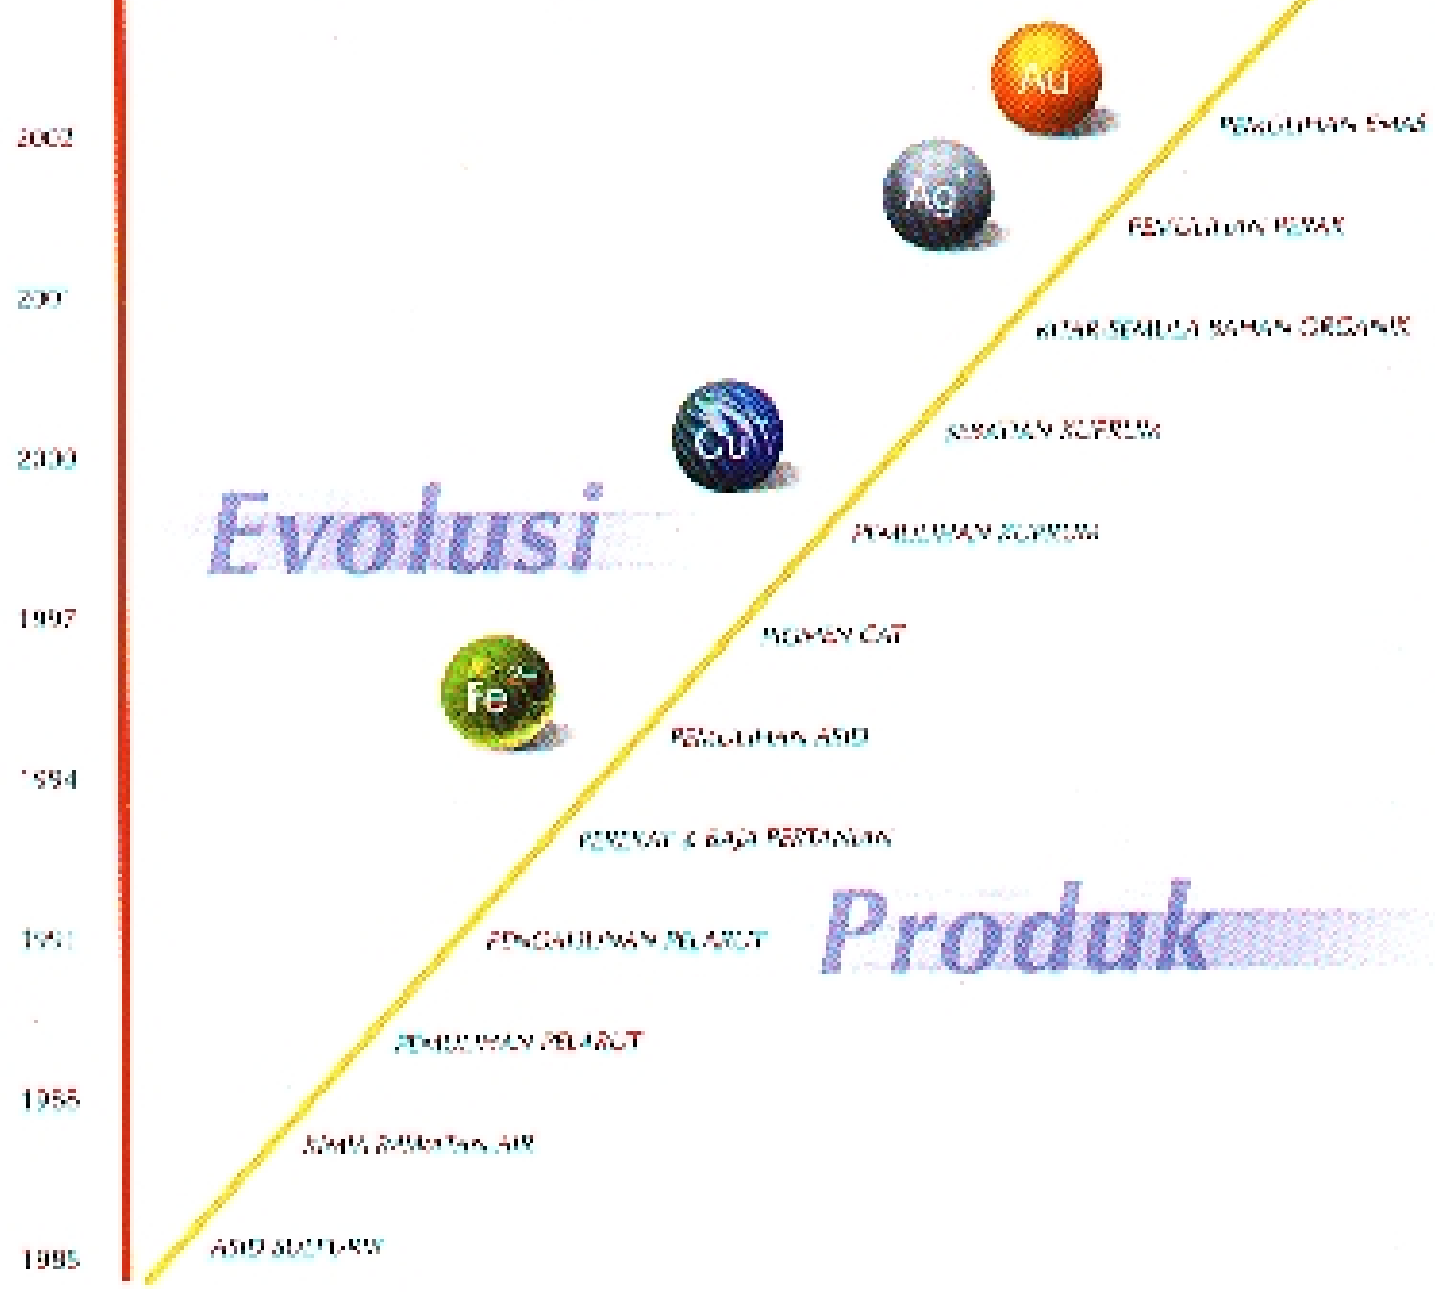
2002
2001
2000
1997
1994
1991
1988
1985

Au
Ag
Cu
Fe

PEMULIHAN EMAS
PEMULIHAN PERAK
KITAR SEMULA BAHAN ORGANIK
SEBATIAN KUPRUM
PEMULIHAN KUPRUM
PIGMEN CAT
PEMULIHAN ASID
PERAWAT & BAJA PERTANIAN
PENGAULINAN PELARUT
PEMULIHAN PELARUT
BAHAN RAWATAN AIR
ASID SULFURIK

Evolusi
Produk